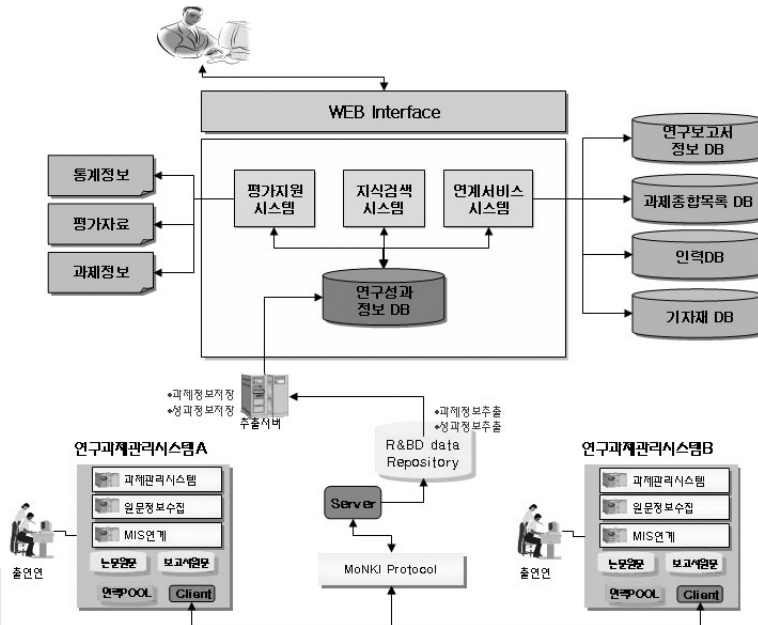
WEB Interface

통계정보

평가자료

과제정보

평가지원 시스템

지식검색 시스템

연계서비스 시스템

연구성과 정보 DB

연구보고서 정보 DB

과제종합목록 DB

인력DB

기자재 DB

•과제정보저장
•성과정보저장

추출서버

•과제정보추출
•성과정보추출

R&BD data Repository

Server

MoNKI Protocol

연구과제관리시스템A

과제관리시스템

원문정보수집

MIS연계

논문원문

보고서원문

연구POOL

Client

출연연

연구과제관리시스템B

과제관리시스템

원문정보수집

MIS연계

논문원문

보고서원문

연구POOL

Client

출연연